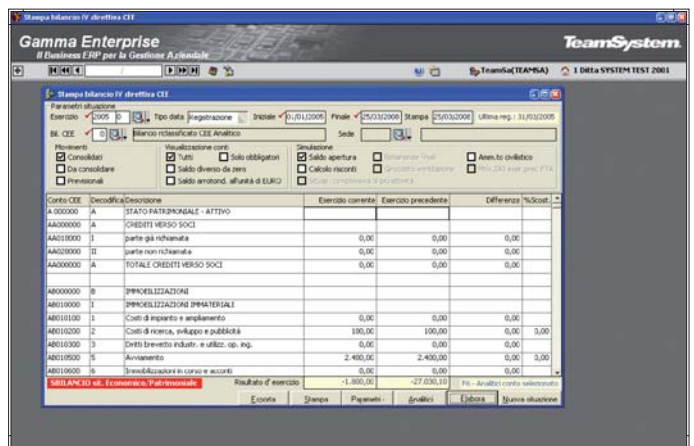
Stampa bilancio IV direttiva CEE

Gamma Enterprise
Il Business ERP per la Gestione Aziendale

TeamSystem

TeamSa(TEAMSA)   1 Ditta SYSTEM TEST 2001

Stampa bilancio IV direttiva CEE

Parametri situazione
Esercizio 2005 0   Tipo data Registrazione   Iniziale 01/01/2005   Finale 25/03/2008   Stampa 25/03/2008   Ultima reg.: 31/03/2005
Bil. CEE 0   Bilancio riclassificato CEE Analitico   Sede

Movimenti
Consolidati
Da consolidare
Previsionali

Visualizzazione conti
Tutti
Solo obbligatori
Saldo diverso da zero
Saldo arrotond. all'unità di EURO

Simulazione
Saldo apertura
Calcolo risconti
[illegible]
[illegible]
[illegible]
Amm.to civilistico
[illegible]

| Conto CEE | Decodifica | Descrizione | Esercizio corrente | Esercizio precedente | Differenza | %Scost. |
|---|---|---|---|---|---|---|
| A 000000 | A | STATO PATRIMONIALE - ATTIVO | | | | |
| AA000000 | A | CREDITI VERSO SOCI | | | | |
| AA010000 | 1 | parte già richiamata | 0,00 | 0,00 | 0,00 | |
| AA020000 | II | parte non richiamata | 0,00 | 0,00 | 0,00 | |
| AA000000 | A | TOTALE CREDITI VERSO SOCI | 0,00 | 0,00 | 0,00 | |
| | | | | | | |
| AB000000 | B | IMMOBILIZZAZIONI | | | | |
| AB010000 | I | IMMOBILIZZAZIONI IMMATERIALI | | | | |
| AB010100 | 1 | Costi di impianto e ampliamento | 0,00 | 0,00 | 0,00 | |
| AB010200 | 2 | Costi di ricerca, sviluppo e pubblicità | 100,00 | 100,00 | 0,00 | 0,00 |
| AB010300 | 3 | Diritti brevetto industr. e utilizz. op. ing. | 0,00 | 0,00 | 0,00 | |
| AB010500 | 5 | Avviamento | 2.400,00 | 2.400,00 | 0,00 | 0,00 |
| AB010600 | 6 | Immobilizzazioni in corso e acconti | 0,00 | 0,00 | 0,00 | |

SBILANCIO sit. Economica/Patrimoniale   Risultato d'esercizio   -1.800,00   -27.030,10   F6 - Analitico conto selezionato

Esporta   Stampa   Parametri   Analitici   Elabora   Nuova situazione